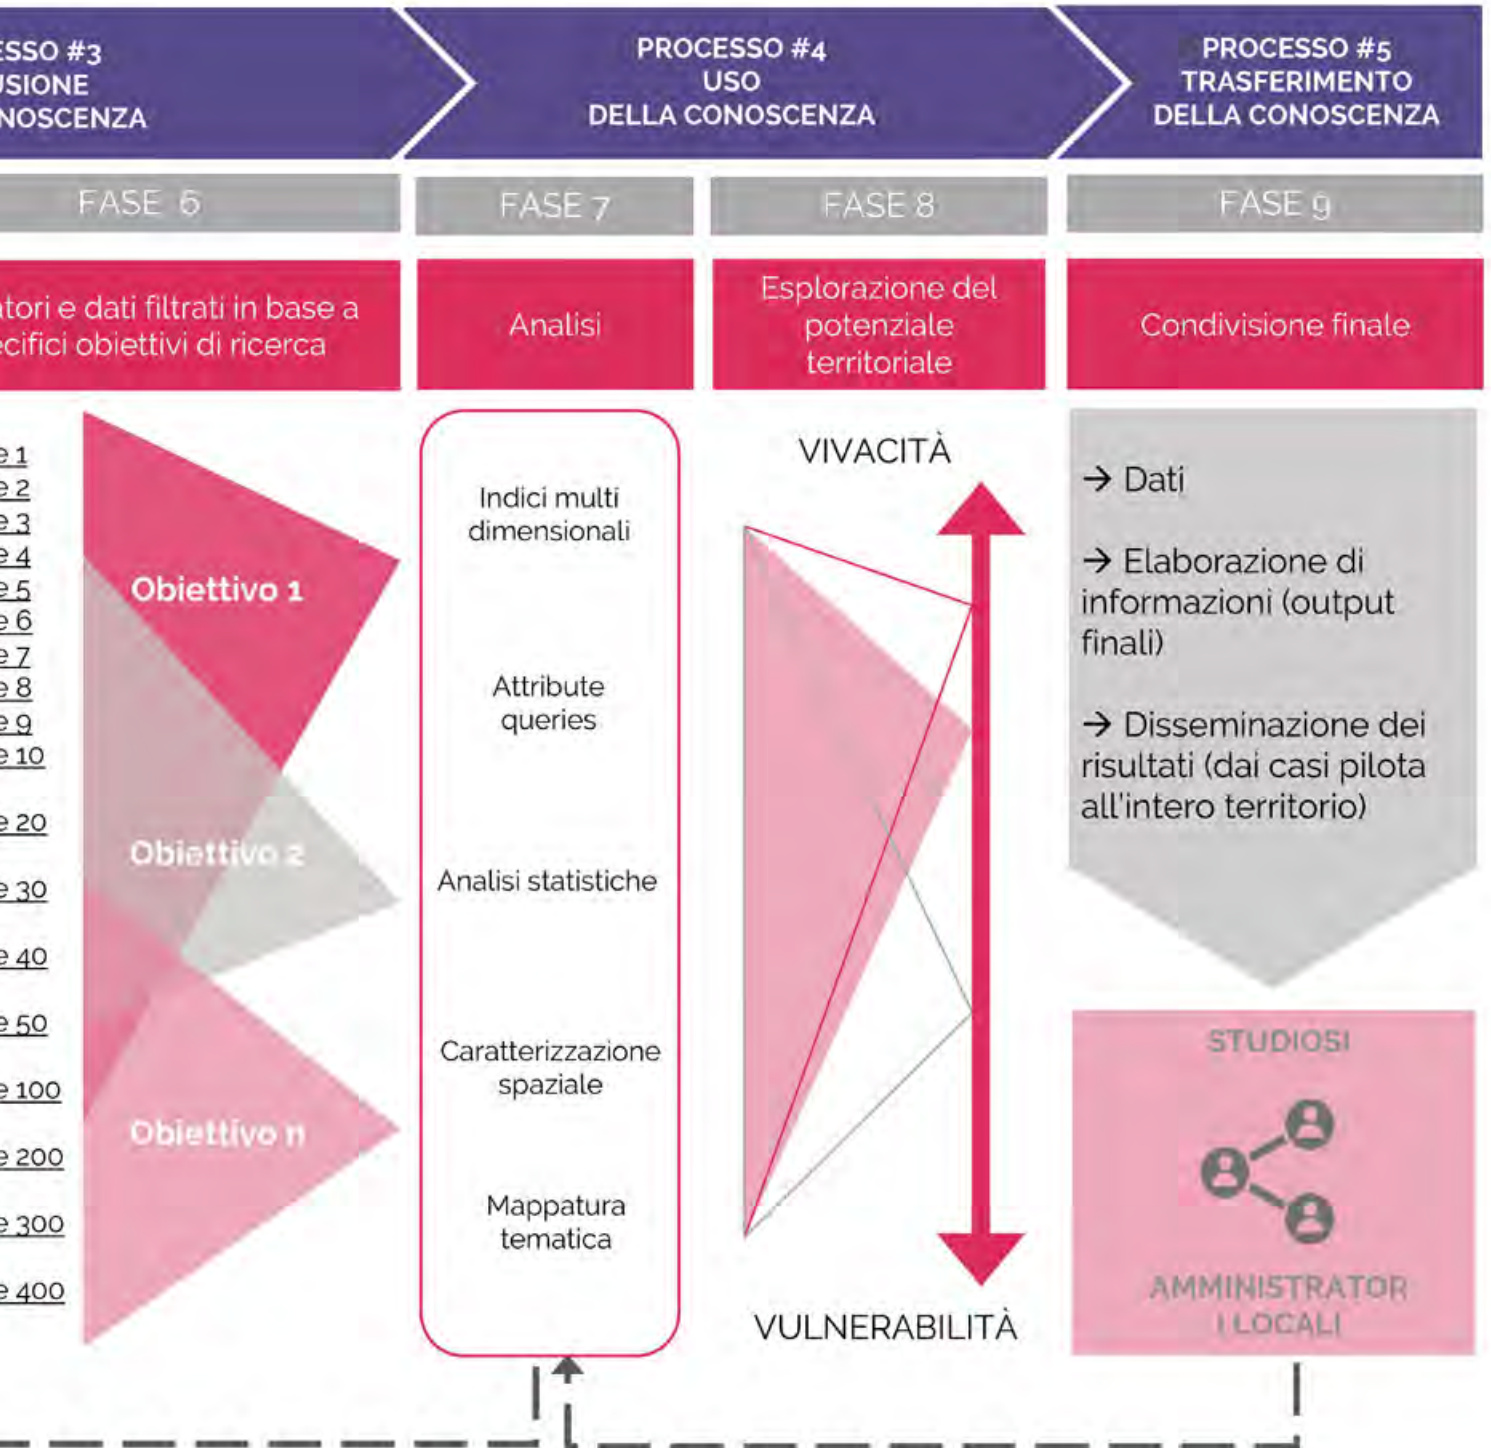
ESSO #3
JSIONE
NOSCENZA

PROCESSO #4
USO
DELLA CONOSCENZA

PROCESSO #5
TRASFERIMENTO
DELLA CONOSCENZA

FASE 6

FASE 7

FASE 8

FASE 9

atori e dati filtrati in base a ecifici obiettivi di ricerca

Analisi

Esplorazione del potenziale territoriale

Condivisione finale

e 1
e 2
e 3
e 4
e 5
e 6
e 7
e 8
e 9
e 10
e 20
e 30
e 40
e 50
e 100
e 200
e 300
e 400

Obiettivo 1

Obiettivo 2

Obiettivo n

Indici multi dimensionali

Attribute queries

Analisi statistiche

Caratterizzazione spaziale

Mappatura tematica

VIVACITÀ

VULNERABILITÀ

→ Dati

→ Elaborazione di informazioni (output finali)

→ Disseminazione dei risultati (dai casi pilota all'intero territorio)

STUDIOSI

AMMINISTRATORI LOCALI